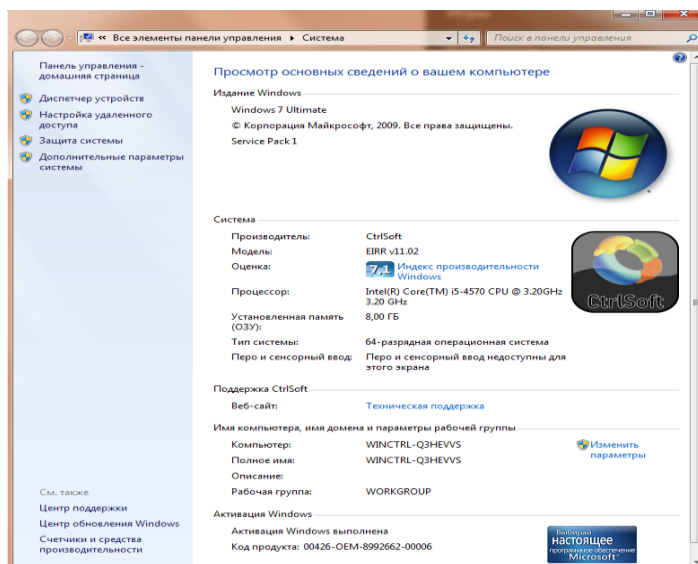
« Все элементы панели управления ▸ Система

Поиск в панели управления

Панель управления - домашняя страница

Диспетчер устройств

Настройка удаленного доступа

Защита системы

Дополнительные параметры системы

Просмотр основных сведений о вашем компьютере

Издание Windows

Windows 7 Ultimate

© Корпорация Майкрософт, 2009. Все права защищены.

Service Pack 1

Система

| | |
|---|---|
| Производитель: | CtrlSoft |
| Модель: | EIRR v11.02 |
| Оценка: | 7,1 Индекс производительности Windows |
| Процессор: | Intel(R) Core(TM) i5-4570 CPU @ 3.20GHz 3.20 GHz |
| Установленная память (ОЗУ): | 8,00 ГБ |
| Тип системы: | 64-разрядная операционная система |
| Перо и сенсорный ввод: | Перо и сенсорный ввод недоступны для этого экрана |

CtrlSoft

Поддержка CtrlSoft

| | |
|---|---|
| Веб-сайт: | Техническая поддержка |

Имя компьютера, имя домена и параметры рабочей группы

| | |
|---|---|
| Компьютер: | WINCTRL-Q3HEVVS |
| Полное имя: | WINCTRL-Q3HEVVS |
| Описание: | |
| Рабочая группа: | WORKGROUP |

Изменить параметры

Активация Windows

Активация Windows выполнена

Код продукта: 00426-OEM-8992662-00006

Выбирай настоящее программное обеспечение Microsoft

См. также

Центр поддержки

Центр обновления Windows

Счетчики и средства производительности